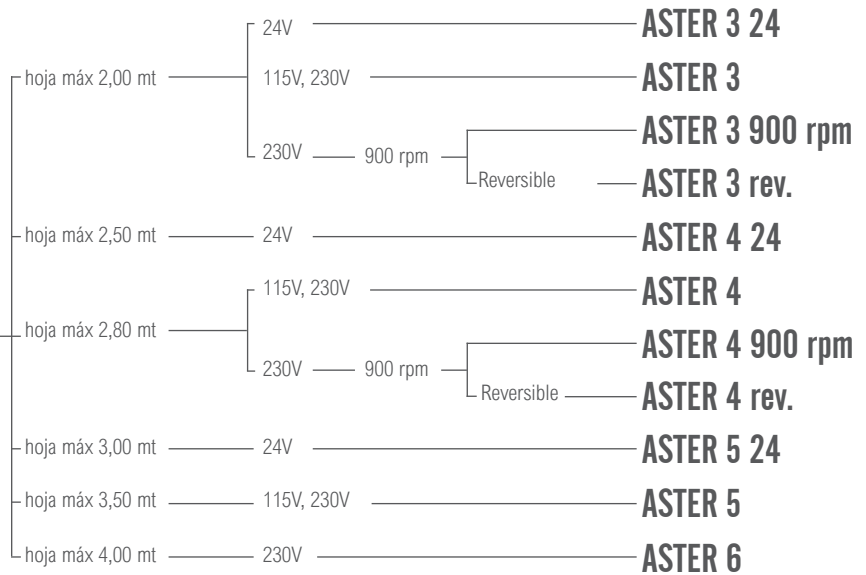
hoja máx 2,00 mt
24V
ASTER 3 24
115V, 230V
ASTER 3
230V
900 rpm
ASTER 3 900 rpm
Reversible
ASTER 3 rev.
hoja máx 2,50 mt
24V
ASTER 4 24
hoja máx 2,80 mt
115V, 230V
ASTER 4
230V
900 rpm
ASTER 4 900 rpm
Reversible
ASTER 4 rev.
hoja máx 3,00 mt
24V
ASTER 5 24
hoja máx 3,50 mt
115V, 230V
ASTER 5
hoja máx 4,00 mt
230V
ASTER 6